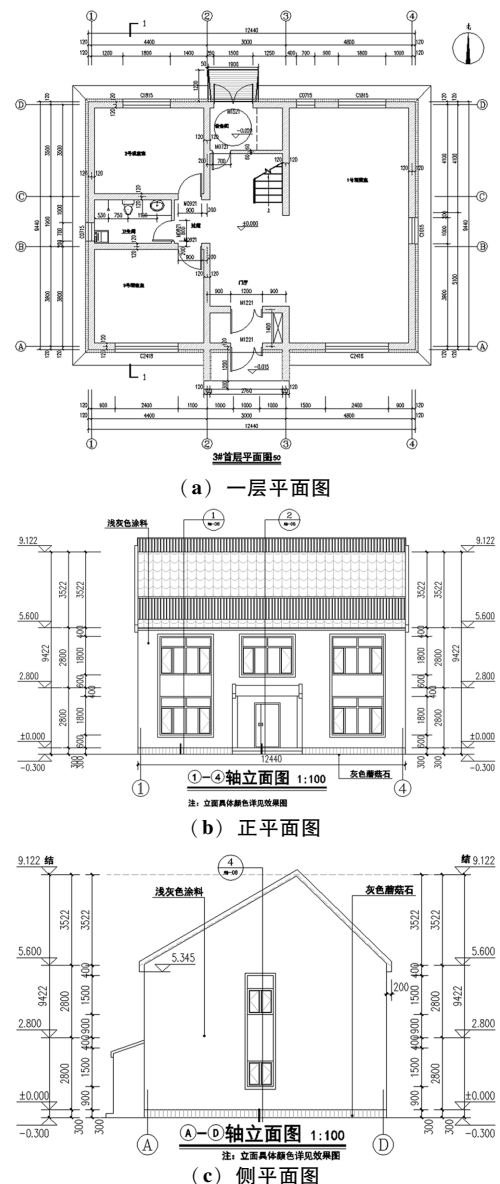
① ② ③ ④
1
12440
4400 3000 4800
120 1200 1800 1400 250 1500 1250 400 700 900 1800 1000 120
50 1800
C0815 C0715 C0815
M0521
M0721
3号卧室
2号卧室
卫生间
过道
±0.000
门厅
M1221
M1221
3号卧室
C2415 C2415
-0.015
1
120 600 2400 1100 1000 1000 1000 1500 2400 600 120
4400 3000 4800
12440
2760
① ② ③ ④
Ⓐ Ⓑ Ⓒ Ⓓ
3#首层平面图50
(a) 一层平面图

浅灰色涂料
9.122
3522
5.600
9422
2800
1800
400
2.800
±0.000
-0.300
300
12440
①-④轴立面图 1:100
灰色蘑菇石
注：立面具体颜色详见效果图
(b) 正平面图

9.122 结
浅灰色涂料
灰色蘑菇石
5.345
3522
5.600
9422
2800
1500
900
400
2.800
±0.000
-0.300
300
200
Ⓐ-Ⓓ轴立面图 1:100
注：立面具体颜色详见效果图
(c) 侧平面图